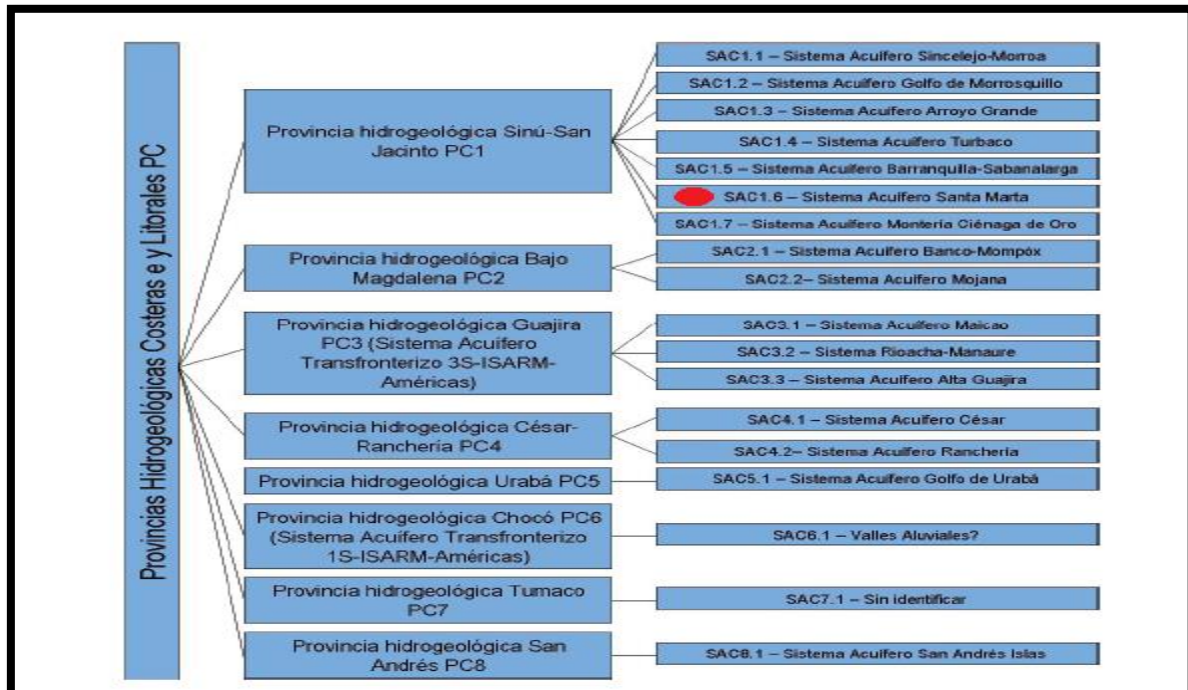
Provincias Hidrogeológicas Costeras e y Litorales PC

Provincia hidrogeológica Sinú-San Jacinto PC1

SAC1.1 – Sistema Acuífero Sincelejo-Morroa

SAC1.2 – Sistema Acuífero Golfo de Morrosquillo

SAC1.3 – Sistema Acuífero Arroyo Grande

SAC1.4 – Sistema Acuífero Turbaco

SAC1.5 – Sistema Acuífero Barranquilla-Sabanalarga

SAC1.6 – Sistema Acuífero Santa Marta

SAC1.7 – Sistema Acuífero Montería Ciénaga de Oro

Provincia hidrogeológica Bajo Magdalena PC2

SAC2.1 – Sistema Acuífero Banco-Mompóx

SAC2.2– Sistema Acuífero Mojana

Provincia hidrogeológica Guajira PC3 (Sistema Acuífero Transfronterizo 3S-ISARM-Américas)

SAC3.1 – Sistema Acuífero Maicao

SAC3.2 – Sistema Rioacha-Manaure

SAC3.3 – Sistema Acuífero Alta Guajira

Provincia hidrogeológica César-Ranchería PC4

SAC4.1 – Sistema Acuífero César

SAC4.2– Sistema Acuífero Ranchería

Provincia hidrogeológica Urabá PC5

SAC5.1 – Sistema Acuífero Golfo de Urabá

Provincia hidrogeológica Chocó PC6 (Sistema Acuífero Transfronterizo 1S-ISARM-Américas)

SAC6.1 – Valles Aluviales?

Provincia hidrogeológica Tumaco PC7

SAC7.1 – Sin identificar

Provincia hidrogeológica San Andrés PC8

SAC8.1 – Sistema Acuífero San Andrés Islas